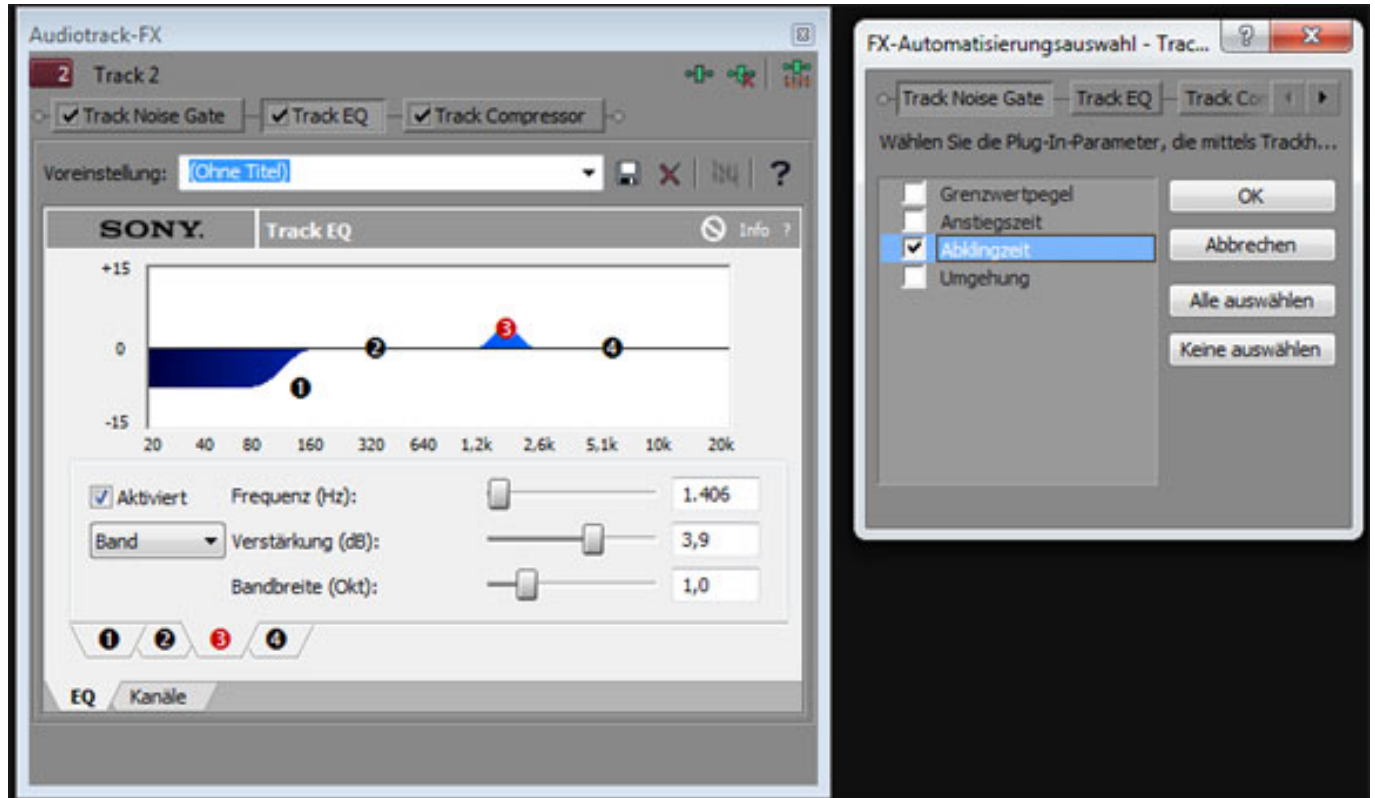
Audiotrack-FX

2 Track 2

Track Noise Gate
Track EQ
Track Compressor

Voreinstellung: (Ohne Titel)

?

SONY.
Track EQ
Info ?

+15
0
-15

20 40 80 160 320 640 1,2k 2,6k 5,1k 10k 20k

Aktiviert
Band
Frequenz (Hz): 1.406
Verstärkung (dB): 3,9
Bandbreite (Okt): 1,0

EQ
Kanäle

FX-Automatisierungsauswahl - Trac...
?
X

Track Noise Gate
Track EQ
Track Co

Wählen Sie die Plug-In-Parameter, die mittels Trackh...

Grenzwertpegel
Anstiegszeit
Abklingzeit
Umgehung

OK
Abbrechen
Alle auswählen
Keine auswählen